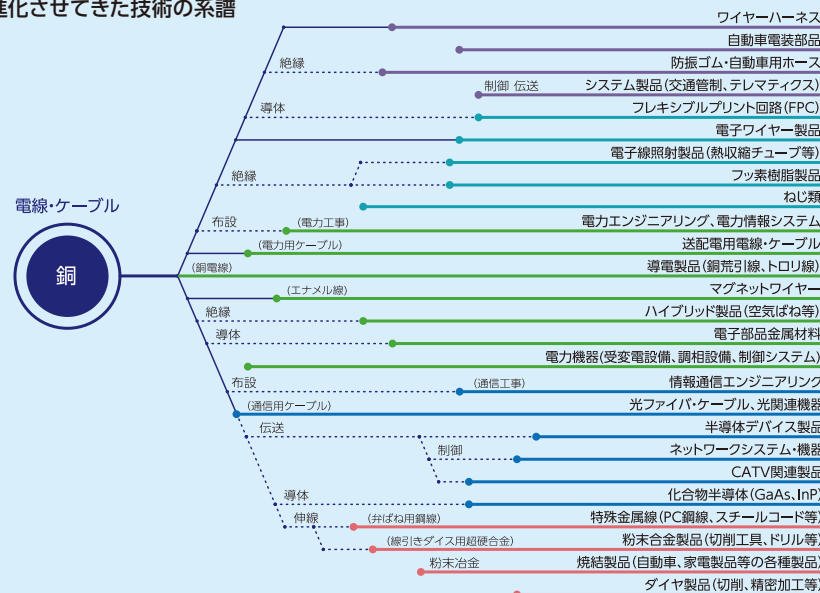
進化させてきた技術の系譜

電線・ケーブル

銅

ワイヤーハーネス
自動車電装部品
絶縁
防振ゴム・自動車用ホース
制御 伝送
システム製品(交通管制、テレマティクス)
導体
フレキシブルプリント回路(FPC)
電子ワイヤー製品
電子線照射製品(熱収縮チューブ等)
絶縁
フッ素樹脂製品
ねじ類
布設
(電力工事)
電力エンジニアリング、電力情報システム
(電力用ケーブル)
送配電用電線・ケーブル
(銅電線)
導電製品(銅荒引線、トロリ線)
(エナメル線)
マグネットワイヤー
絶縁
ハイブリッド製品(空気ばね等)
導体
電子部品金属材料
電力機器(受変電設備、調相設備、制御システム)
布設
(通信工事)
情報通信エンジニアリング
(通信用ケーブル)
光ファイバ・ケーブル、光関連機器
伝送
半導体デバイス製品
制御
ネットワークシステム・機器
CATV関連製品
導体
化合物半導体(GaAs、InP)
伸線
(弁ばね用鋼線)
特殊金属線(PC鋼線、スチールコード等)
(線引きダイス用超硬合金)
粉末合金製品(切削工具、ドリル等)
粉末冶金
焼結製品(自動車、家電製品等の各種製品)
ダイヤ製品(切削、精密加工等)